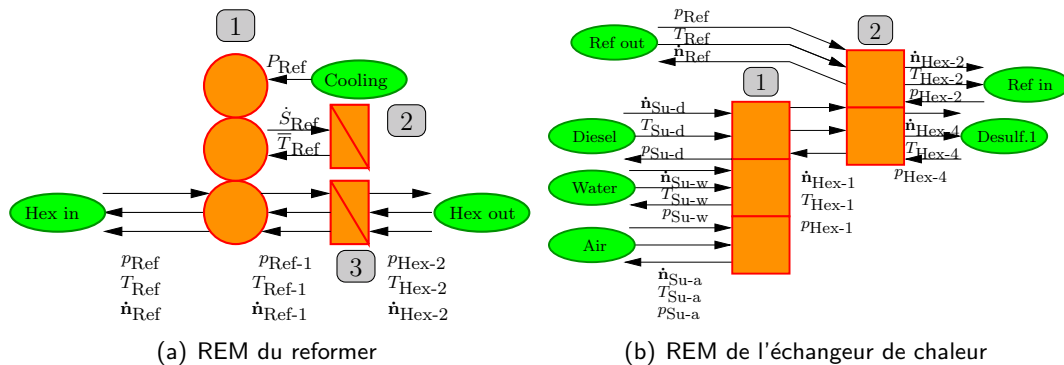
1

$P_{\text{Ref}}$

Cooling

$\dot{S}_{\text{Ref}}$

$\overline{T}_{\text{Ref}}$

2

Hex in

Hex out

3

$p_{\text{Ref}}$
$T_{\text{Ref}}$
$\dot{\mathbf{n}}_{\text{Ref}}$

$p_{\text{Ref-1}}$
$T_{\text{Ref-1}}$
$\dot{\mathbf{n}}_{\text{Ref-1}}$

$p_{\text{Hex-2}}$
$T_{\text{Hex-2}}$
$\dot{\mathbf{n}}_{\text{Hex-2}}$

(a) REM du reformer

Ref out

$p_{\text{Ref}}$
$T_{\text{Ref}}$
$\dot{\mathbf{n}}_{\text{Ref}}$

2

$\dot{\mathbf{n}}_{\text{Hex-2}}$
$T_{\text{Hex-2}}$
$p_{\text{Hex-2}}$

Ref in

1

$\dot{\mathbf{n}}_{\text{Su-d}}$
$T_{\text{Su-d}}$
$p_{\text{Su-d}}$

Diesel

$\dot{\mathbf{n}}_{\text{Hex-4}}$
$T_{\text{Hex-4}}$
$p_{\text{Hex-4}}$

Desulf.1

Water

$\dot{\mathbf{n}}_{\text{Su-w}}$
$T_{\text{Su-w}}$
$p_{\text{Su-w}}$

$\dot{\mathbf{n}}_{\text{Hex-1}}$
$T_{\text{Hex-1}}$
$p_{\text{Hex-1}}$

Air

$\dot{\mathbf{n}}_{\text{Su-a}}$
$T_{\text{Su-a}}$
$p_{\text{Su-a}}$

(b) REM de l'échangeur de chaleur